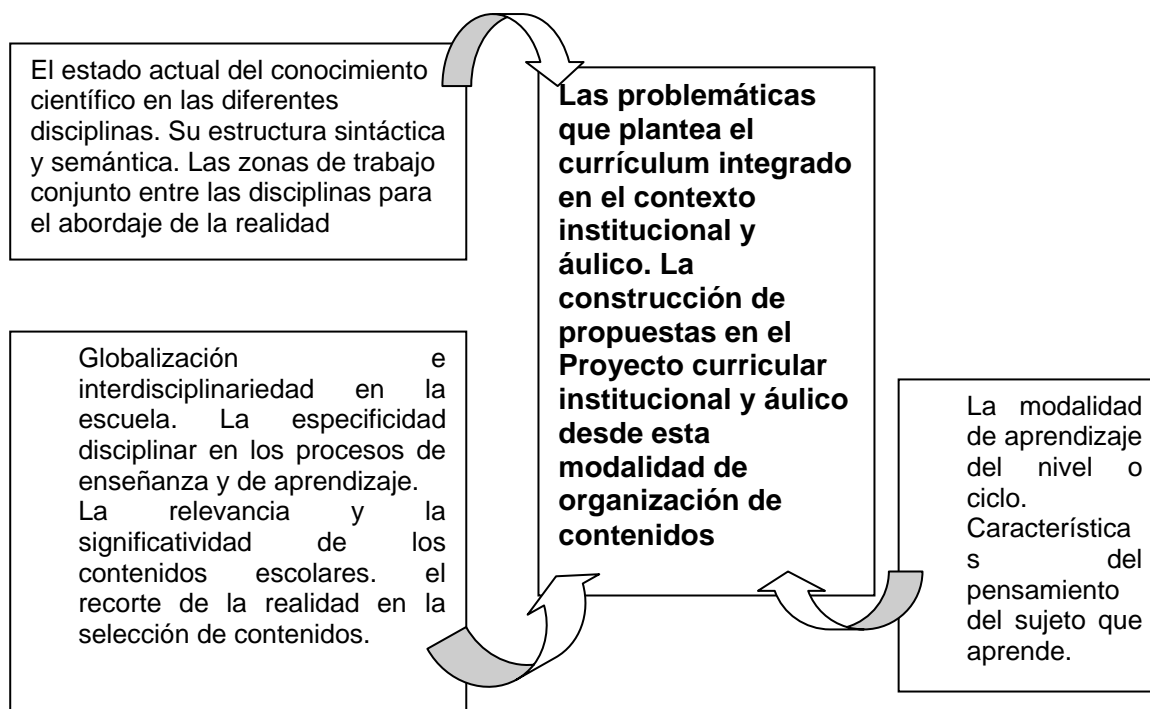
El estado actual del conocimiento científico en las diferentes disciplinas. Su estructura sintáctica y semántica. Las zonas de trabajo conjunto entre las disciplinas para el abordaje de la realidad

**Las problemáticas que plantea el currículum integrado en el contexto institucional y áulico. La construcción de propuestas en el Proyecto curricular institucional y áulico desde esta modalidad de organización de contenidos**

Globalización e interdisciplinariedad en la escuela. La especificidad disciplinar en los procesos de enseñanza y de aprendizaje. La relevancia y la significatividad de los contenidos escolares. el recorte de la realidad en la selección de contenidos.

La modalidad de aprendizaje del nivel o ciclo. Característica s del pensamiento del sujeto que aprende.